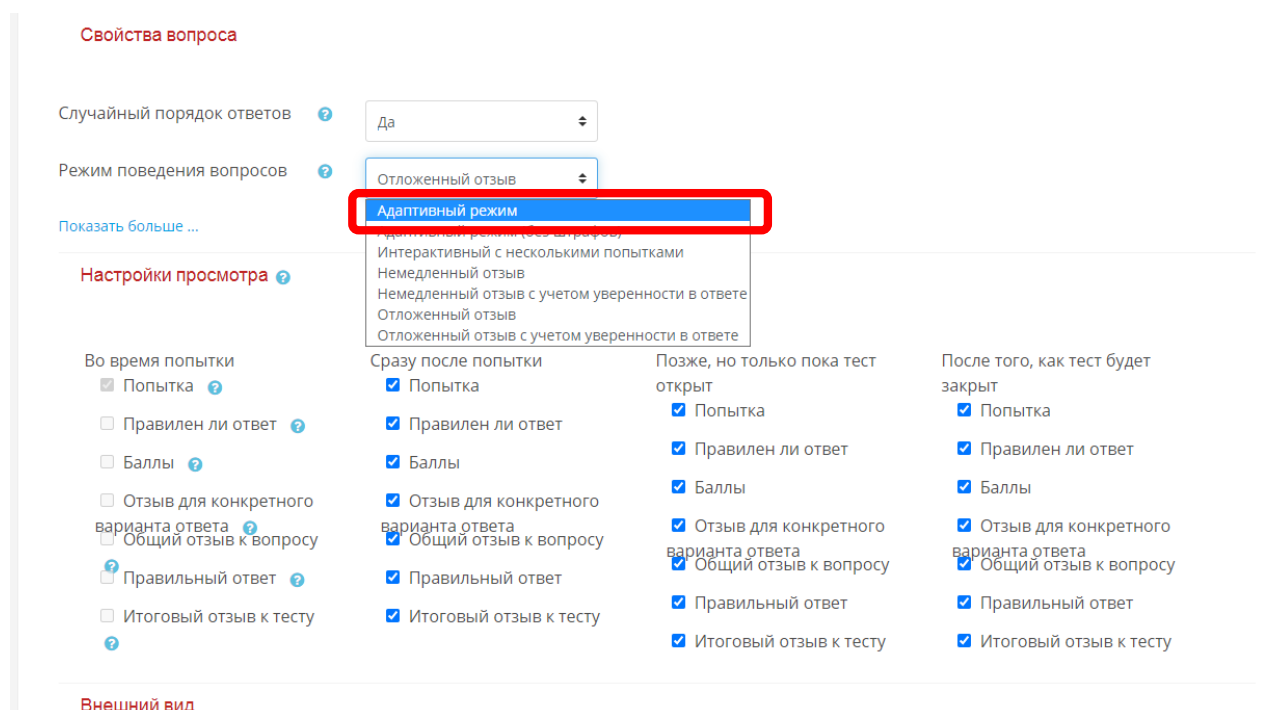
Свойства вопроса

Случайный порядок ответов

Да

Режим поведения вопросов

Отложенный отзыв

Адаптивный режим
Адаптивный режим (без штрафов)
Интерактивный с несколькими попытками
Немедленный отзыв
Немедленный отзыв с учетом уверенности в ответе
Отложенный отзыв
Отложенный отзыв с учетом уверенности в ответе

Показать больше ...

Настройки просмотра

Во время попытки
Попытка
Правилен ли ответ
Баллы
Отзыв для конкретного варианта ответа
Общий отзыв к вопросу
Правильный ответ
Итоговый отзыв к тесту

Сразу после попытки
Попытка
Правилен ли ответ
Баллы
Отзыв для конкретного варианта ответа
Общий отзыв к вопросу
Правильный ответ
Итоговый отзыв к тесту

Позже, но только пока тест открыт
Попытка
Правилен ли ответ
Баллы
Отзыв для конкретного варианта ответа
Общий отзыв к вопросу
Правильный ответ
Итоговый отзыв к тесту

После того, как тест будет закрыт
Попытка
Правилен ли ответ
Баллы
Отзыв для конкретного варианта ответа
Общий отзыв к вопросу
Правильный ответ
Итоговый отзыв к тесту

Внешний вид